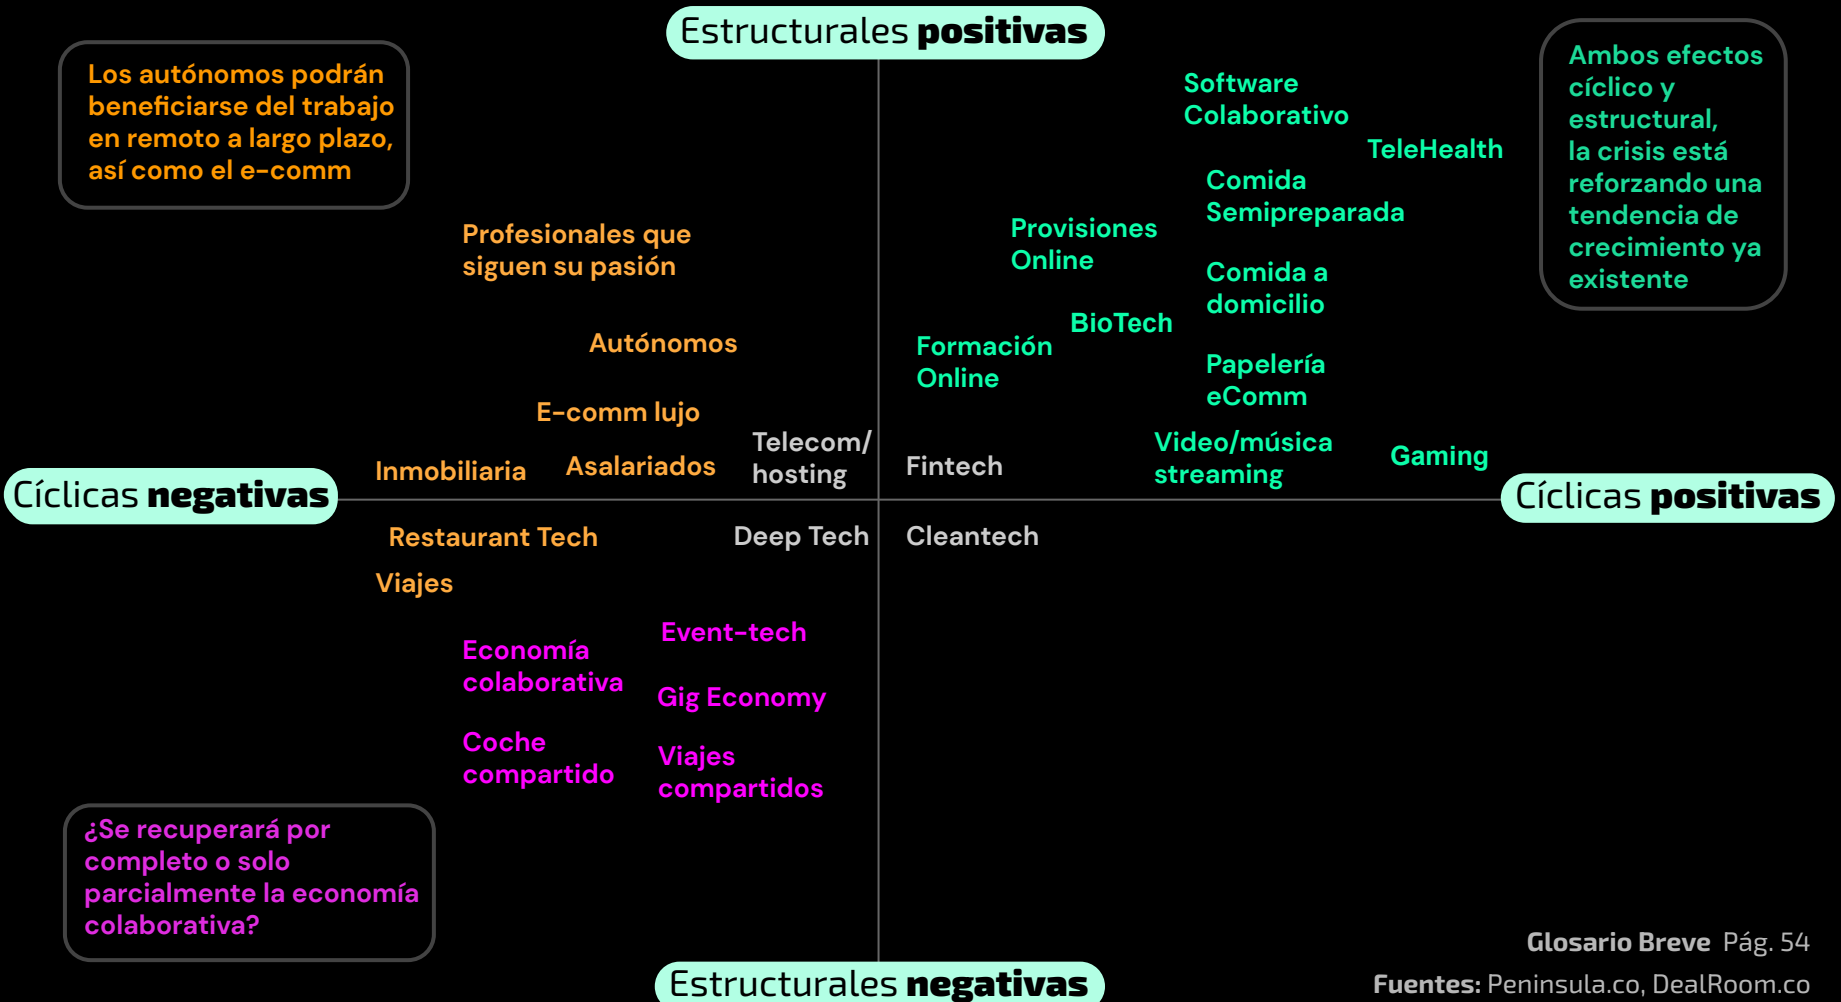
Estructurales **positivas**

Los autónomos podrán beneficiarse del trabajo en remoto a largo plazo, así como el e-comm

Software Colaborativo

TeleHealth

Ambos efectos cíclico y estructural, la crisis está reforzando una tendencia de crecimiento ya existente

Comida Semipreparada

Provisiones Online

Profesionales que siguen su pasión

Comida a domicilio

BioTech

Autónomos

Formación Online

Papelería eComm

E-comm lujo

Telecom/ hosting

Video/música streaming

Gaming

Inmobiliaria

Asalariados

Fintech

Cíclicas **negativas**

Cíclicas **positivas**

Restaurant Tech

Deep Tech

Cleantech

Viajes

Event-tech

Economía colaborativa

Gig Economy

Coche compartido

Viajes compartidos

¿Se recuperará por completo o solo parcialmente la economía colaborativa?

**Glosario Breve** Pág. 54

Estructurales **negativas**

**Fuentes:** Peninsula.co, DealRoom.co